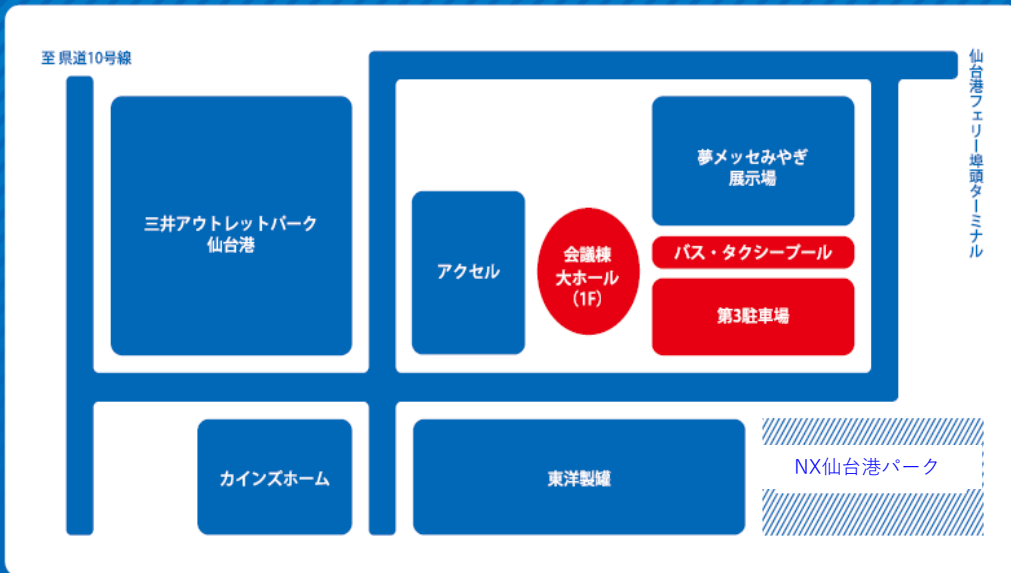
至 県道10号線

仙台港フェリー埠頭ターミナル

三井アウトレットパーク
仙台港

アクセル

会議棟
大ホール
（1F）

夢メッセみやぎ
展示場

バス・タクシープール

第3駐車場

カインズホーム

東洋製罐

NX仙台港パーク